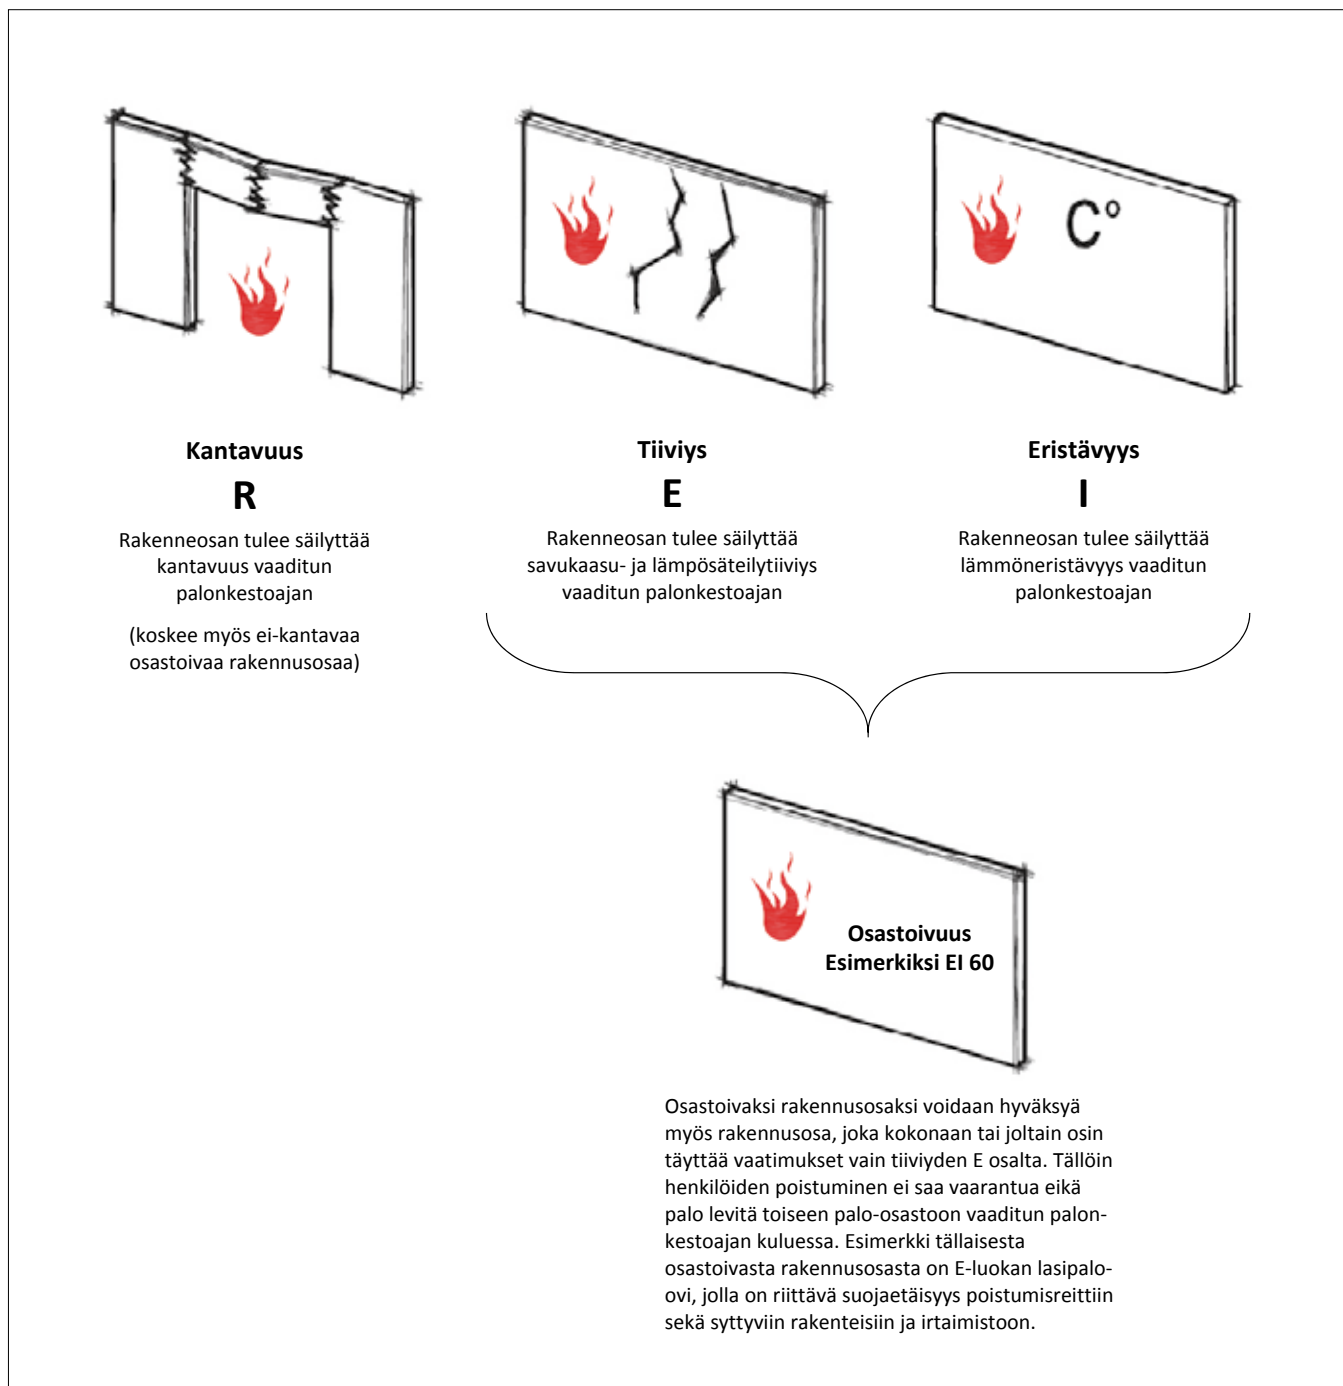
C°

Kantavuus

R

Rakenneosan tulee säilyttää kantavuus vaaditun palonkestoajan

(koskee myös ei-kantavaa osastoivaa rakennusosaa)

Tiiviys

E

Rakenneosan tulee säilyttää savukaasu- ja lämpösäteilytiiviys vaaditun palonkestoajan

Eristävyys

I

Rakenneosan tulee säilyttää lämmöneristävyys vaaditun palonkestoajan

Osastoivuus
Esimerkiksi EI 60

Osastoivaksi rakennusosaksi voidaan hyväksyä myös rakennusosa, joka kokonaan tai joltain osin täyttää vaatimukset vain tiiviyden E osalta. Tällöin henkilöiden poistuminen ei saa vaarantua eikä palo levitä toiseen palo-osastoon vaaditun palonkestoajan kuluessa. Esimerkki tällaisesta osastoivasta rakennusosasta on E-luokan lasipalo-ovi, jolla on riittävä suojaetäisyys poistumisreittiin sekä syttyviin rakenteisiin ja irtaimistoon.